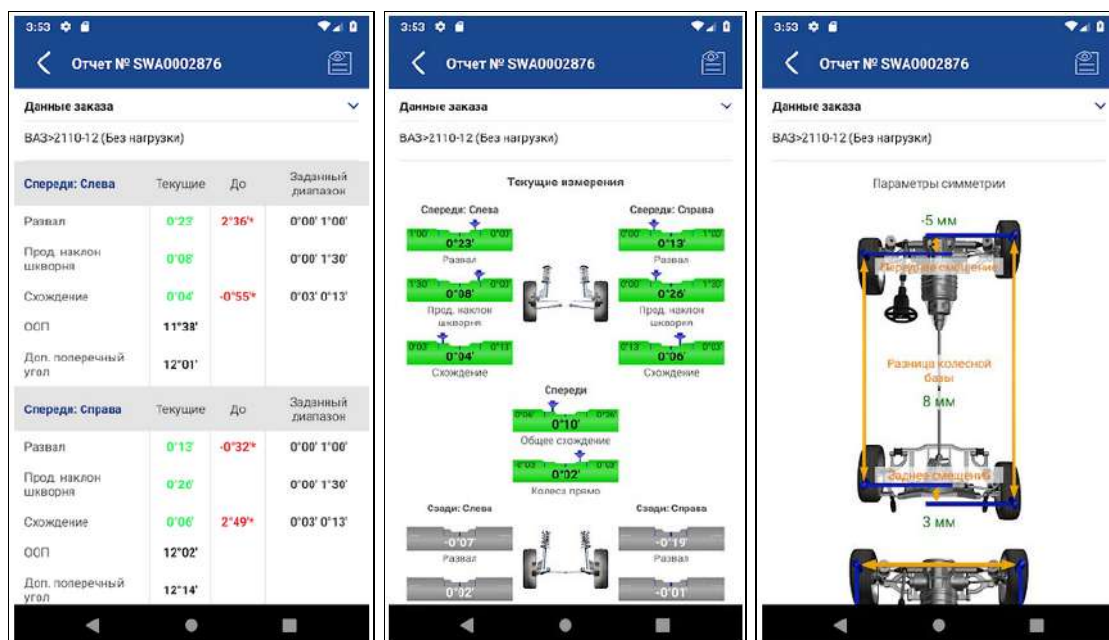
3:53

Отчет № SWA0002876

Данные заказа

ВАЗ>2110-12 (Без нагрузки)

| Спереди: Слева | Текущие | До | Заданный диапазон |
|---|---|---|---|
| Развал | 0°23' | 2°36'* | 0°00' 1°00' |
| Прод. наклон шкворня | 0°08' | | 0°00' 1°30' |
| Схождение | 0°04' | -0°55'* | 0°03' 0°13' |
| ООП | 11°38' | | |
| Доп. поперечный угол | 12°01' | | |

| Спереди: Справа | Текущие | До | Заданный диапазон |
|---|---|---|---|
| Развал | 0°13' | -0°32'* | 0°00' 1°00' |
| Прод. наклон шкворня | 0°20' | | 0°00' 1°30' |
| Схождение | 0°06' | 2°49'* | 0°03' 0°13' |
| ООП | 12°02' | | |
| Доп. поперечный угол | 12°14' | | |

3:53

Отчет № SWA0002876

Данные заказа

ВАЗ>2110-12 (Без нагрузки)

Текущие измерения

Спереди: Слева
0°00' 1°00'
0°23'
Развал
1°30' 0°00'
0°08'
Прод. наклон шкворня
0°03' 0°13'
0°04'
Схождение

Спереди: Справа
0°00' 1°00'
0°13'
Развал
0°00' 1°30'
0°26'
Прод. наклон шкворня
0°13' 0°03'
0°06'
Схождение

Спереди
0°06' 0°26'
0°10'
Общее схождение
0°02'
Колеса прямо

Сзади: Слева
-0°07'
Развал
0°02'

Сзади: Справа
-0°19'
Развал
-0°01'

3:53

Отчет № SWA0002876

Данные заказа

ВАЗ>2110-12 (Без нагрузки)

Параметры симметрии

-5 мм
Переднее смещение
Разница колесной базы
8 мм
Заднее смещение
3 мм